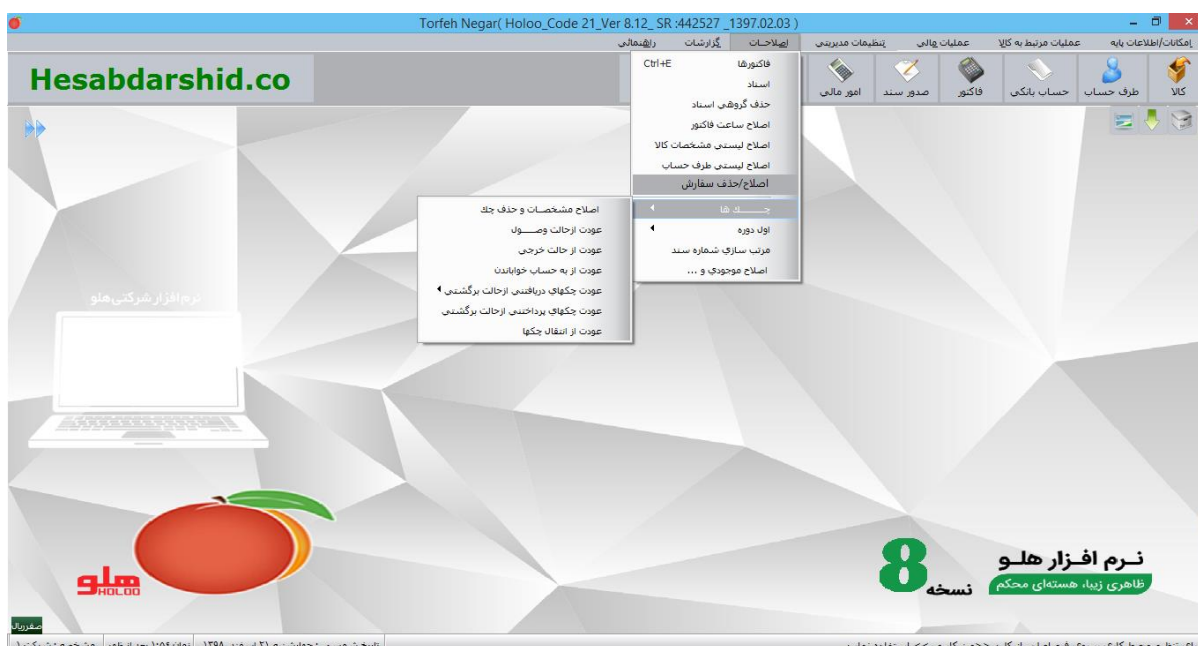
Torfeh Negar( Holoo_Code 21_Ver 8.12_ SR :442527 _1397.02.03 )

امکانات/اطلاعات پایه
عملیات مرتبط به کالا
عملیات مالی
تنظیمات مدیریتی
اصلاحات
گزارشات
راهنمائی

Hesabdarshid.co

کالا
طرف حساب
حساب بانکی
فاکتور
صدور سند
امور مالی

فاکتورها Ctrl+E
اسناد
حذف گروهی اسناد
اصلاح ساعت فاکتور
اصلاح لیستی مشخصات کالا
اصلاح لیستی طرف حساب
اصلاح/حذف سفارش
چـــک ها
اول دوره
مرتب سازی شماره سند
اصلاح موجودی و ...

اصلاح مشخصات و حذف چك
عودت ازحالت وصـــول
عودت از حالت خرجی
عودت از به حساب خواباندن
عودت چکهای دریافتنی ازحالت برگشتی
عودت چکهای پرداختنی ازحالت برگشتی
عودت از انتقال چکها

نرم افزار شرکتی هلو

هلو
HOLOO

نـرم افـزار هلـو
ظاهری زیبا، هسته‌ای محکم
نسخه 8

صفرزیال
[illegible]